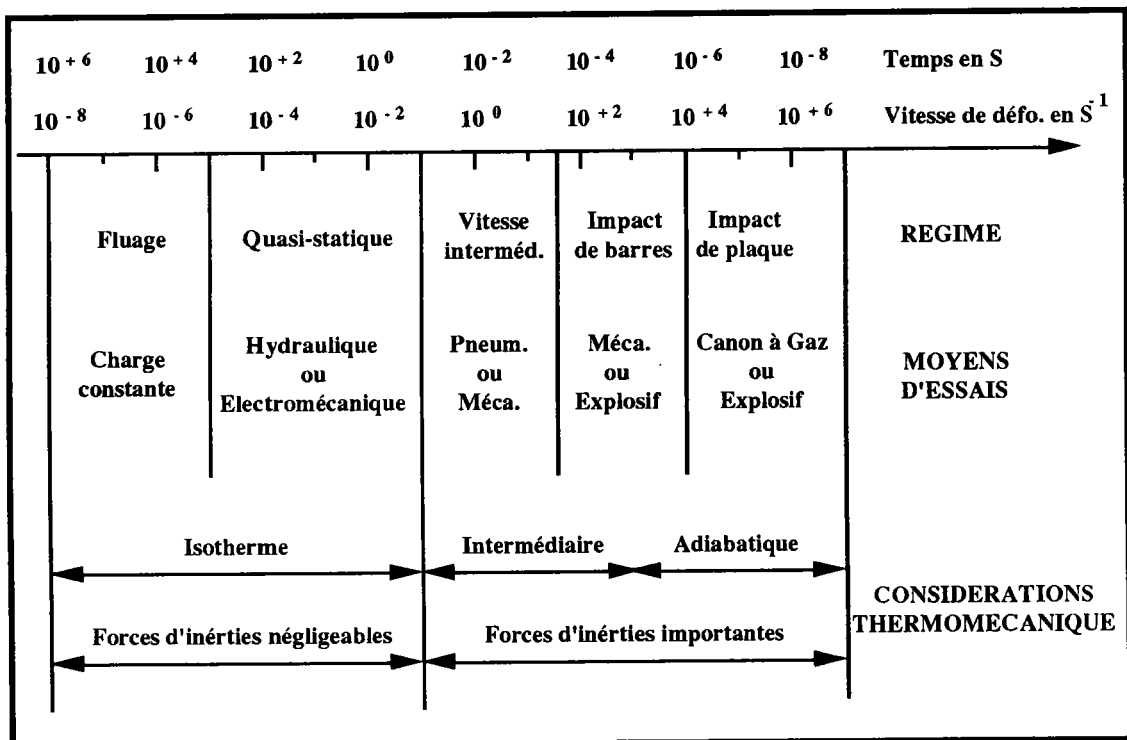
$10^{+6}$ $10^{+4}$ $10^{+2}$ $10^{0}$ $10^{-2}$ $10^{-4}$ $10^{-6}$ $10^{-8}$ Temps en S

$10^{-8}$ $10^{-6}$ $10^{-4}$ $10^{-2}$ $10^{0}$ $10^{+2}$ $10^{+4}$ $10^{+6}$ Vitesse de défo. en $S^{-1}$

Fluage

Quasi-statique

Vitesse interméd.

Impact de barres

Impact de plaque

REGIME

Charge constante

Hydraulique ou Electromécanique

Pneum. ou Méca.

Méca. ou Explosif

Canon à Gaz ou Explosif

MOYENS D'ESSAIS

Isotherme

Intermédiaire

Adiabatique

CONSIDERATIONS THERMOMECANIQUE

Forces d'inérties négligeables

Forces d'inérties importantes